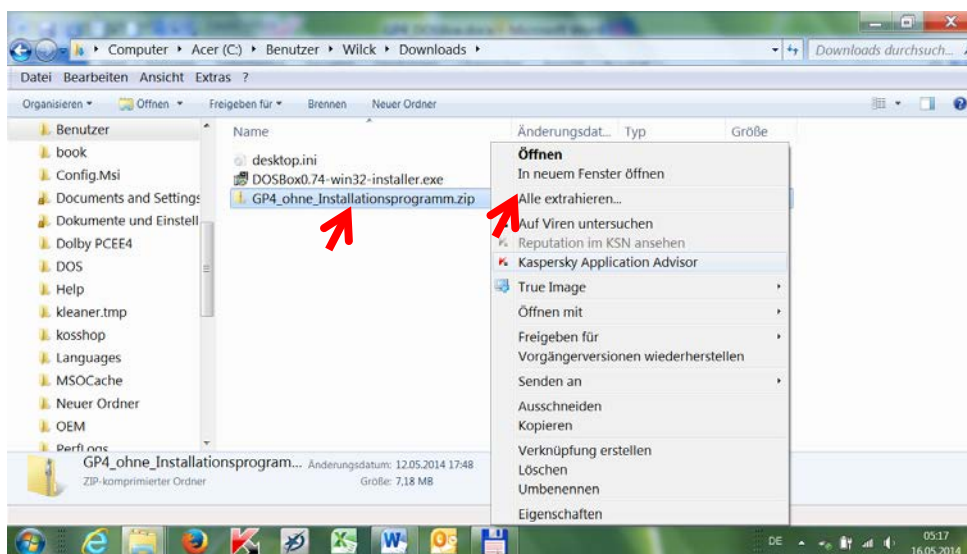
Computer ▸ Acer (C:) ▸ Benutzer ▸ Wilck ▸ Downloads ▸

Downloads durchsuch...

Datei Bearbeiten Ansicht Extras ?

Organisieren ▾ Öffnen ▾ Freigeben für ▾ Brennen Neuer Ordner

Benutzer
book
Config.Msi
Documents and Settings
Dokumente und Einstell
Dolby PCEE4
DOS
Help
kleaner.tmp
kosshop
Languages
MSOCache
Neuer Ordner
OEM
PerfLogs

| Name | Änderungsdat... | Typ | Größe |
|---|---|---|---|
| desktop.ini | | | |
| DOSBox0.74-win32-installer.exe | | | |
| GP4_ohne_Installationsprogramm.zip | | | |

Öffnen
In neuem Fenster öffnen
Alle extrahieren...
Auf Viren untersuchen
Reputation im KSN ansehen
Kaspersky Application Advisor
True Image
Öffnen mit
Freigeben für
Vorgängerversionen wiederherstellen
Senden an
Ausschneiden
Kopieren
Verknüpfung erstellen
Löschen
Umbenennen
Eigenschaften

GP4_ohne_Installationsprogram... Änderungsdatum: 12.05.2014 17:48
ZIP-komprimierter Ordner Größe: 7,18 MB

DE 05:17 16.05.2014